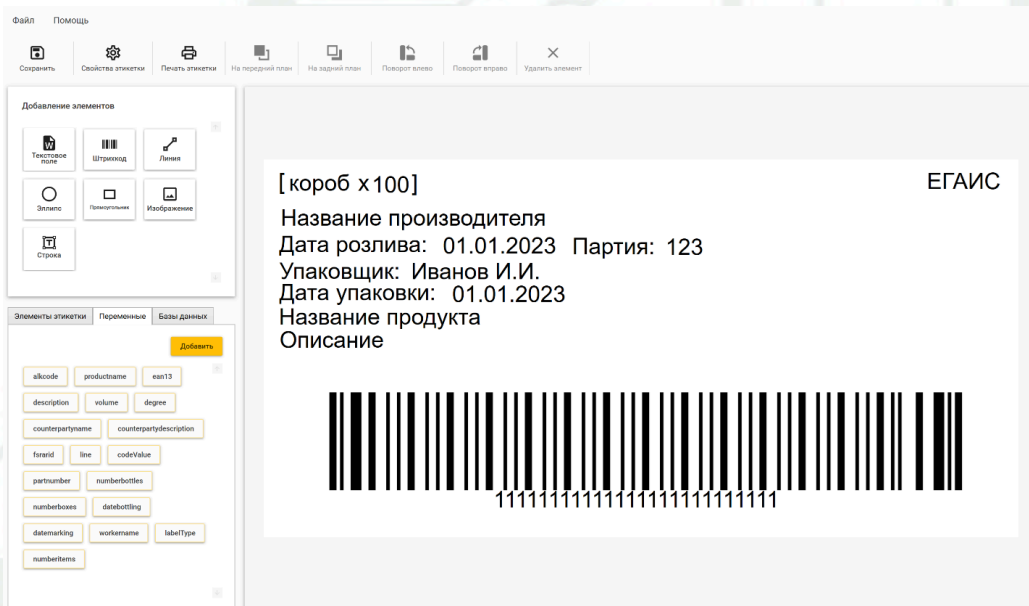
Файл Помощь

Сохранить Свойства этикетки Печать этикетки На передний план На задний план Поворот влево Поворот вправо Удалить элемент

Добавление элементов

Текстовое поле Штрихкод Линия
Эллипс Прямоугольник Изображение
Строка

Элементы этикетки Переменные Базы данных

Добавить

alkcode productname ean13
description volume degree
counterpartyname counterpartydescription
fsrarid line codeValue
partnumber numberbottles
numberboxes datebottling
datemarking workername labelType
numberitems

[короб x100]
ЕГАИС
Название производителя
Дата розлива: 01.01.2023 Партия: 123
Упаковщик: Иванов И.И.
Дата упаковки: 01.01.2023
Название продукта
Описание

1111111111111111111111111111